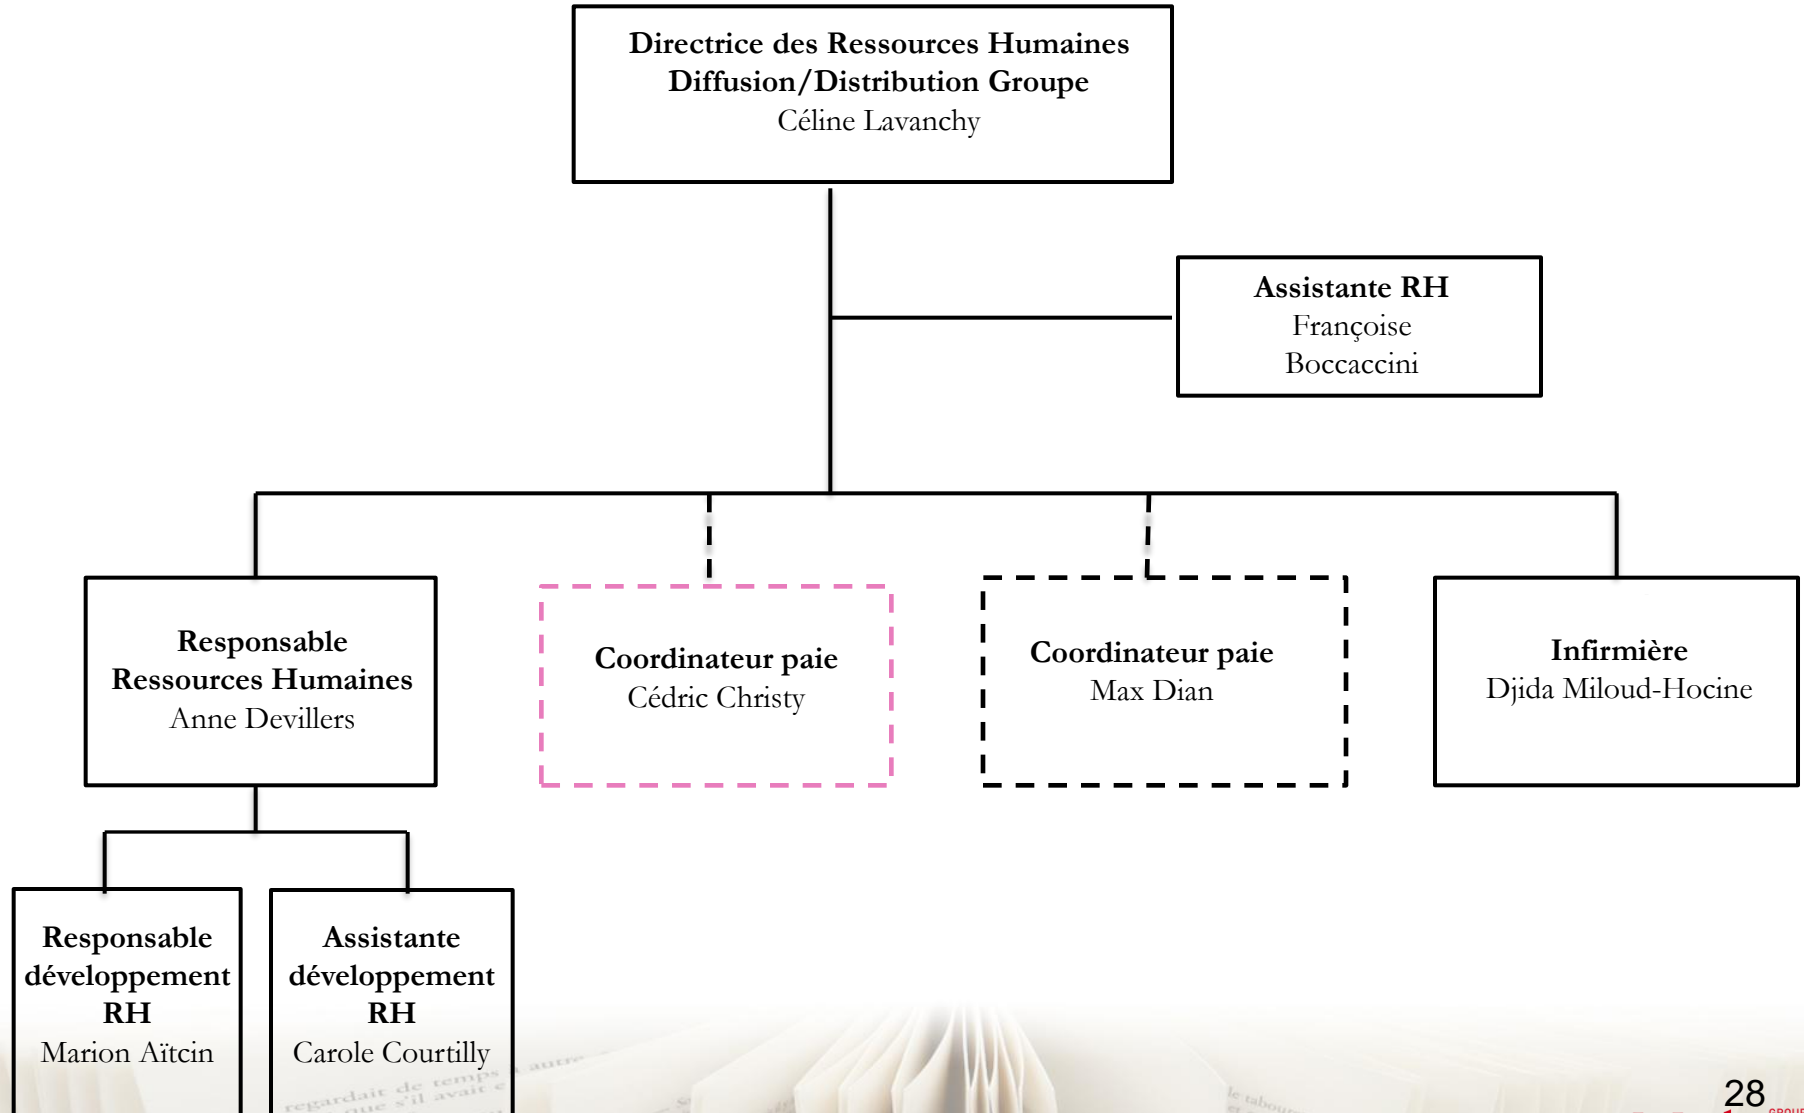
Directrice des Ressources Humaines
Diffusion/Distribution Groupe
Céline Lavanchy

Assistante RH
Françoise Boccaccini

Responsable Ressources Humaines
Anne Devillers

Coordinateur paie
Cédric Christy

Coordinateur paie
Max Dian

Infirmière
Djida Miloud-Hocine

Responsable développement RH
Marion Aïtcin

Assistante développement RH
Carole Courtilly

28